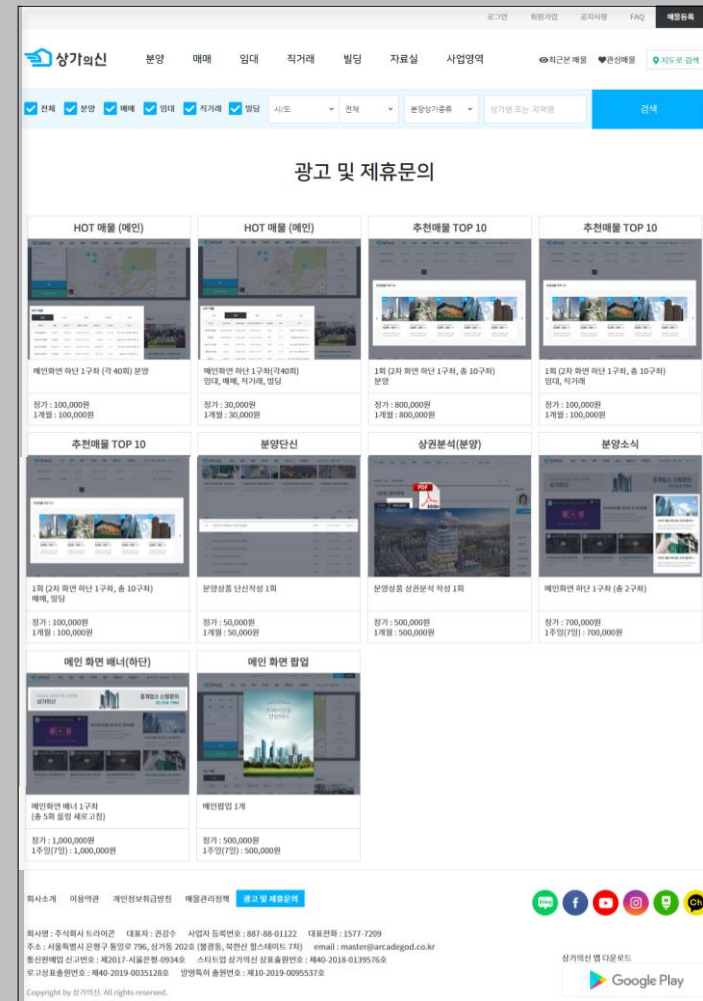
로그인 회원가입 공지사항 FAQ 매물등록

상가의신 분양 매매 임대 직거래 빌딩 자료실 사업영역 최근본 매물 관심매물 지도로 검색

전체 분양 매매 임대 직거래 빌딩 시/도 전체 분양상가종류 상가명 또는 지역명 검색

광고 및 제휴문의

HOT 매물 (메인)

메인화면 하단 1구좌 (각 40회) 분양

정가 : 100,000원
1개월 : 100,000원

HOT 매물 (메인)

메인화면 하단 1구좌(각40회) 임대, 매매, 직거래, 빌딩

정가 : 30,000원
1개월 : 30,000원

추천매물 TOP 10

1회 (2차 화면 하단 1구좌, 총 10구좌) 분양

정가 : 800,000원
1개월 : 800,000원

추천매물 TOP 10

1회 (2차 화면 하단 1구좌, 총 10구좌) 임대, 직거래

정가 : 100,000원
1개월 : 100,000원

추천매물 TOP 10

1회 (2차 화면 하단 1구좌, 총 10구좌) 매매, 빌딩

정가 : 100,000원
1개월 : 100,000원

분양단신

분양상품 단신작성 1회

정가 : 50,000원
1개월 : 50,000원

상권분석(분양)

분양상품 상권분석 작성 1회

정가 : 500,000원
1개월 : 500,000원

분양소식

메인화면 하단 1구좌 (총 2구좌)

정가 : 700,000원
1주일(7일) : 700,000원

메인 화면 배너(하단)

메인화면 배너 1구좌 (총 5회 롤링 새로고침)

정가 : 1,000,000원
1주일(7일) : 1,000,000원

메인 화면 팝업

메인팝업 1개

정가 : 500,000원
1주일(7일) : 500,000원

회사소개 이용약관 개인정보취급방침 매물관리정책 광고 및 제휴문의

회사명 : 주식회사 트라이콘 대표자 : 권강수 사업자 등록번호 : 887-88-01122 대표전화 : 1577-7209
주소 : 서울특별시 은평구 통일로 796, 상가동 202호 (불광동, 북한산 힐스테이트 7차) email : master@arcadegod.co.kr
통신판매업 신고번호 : 제2017-서울은평-0934호 스타트업 상가의신 상표출원번호 : 제40-2018-0139576호
로고상표출원번호 : 제40-2019-0035128호 방명특허 출원번호 : 제10-2019-0095537호
Copyright by 상가의신. All rights reserved.

상가의신 앱 다운로드
Google Play